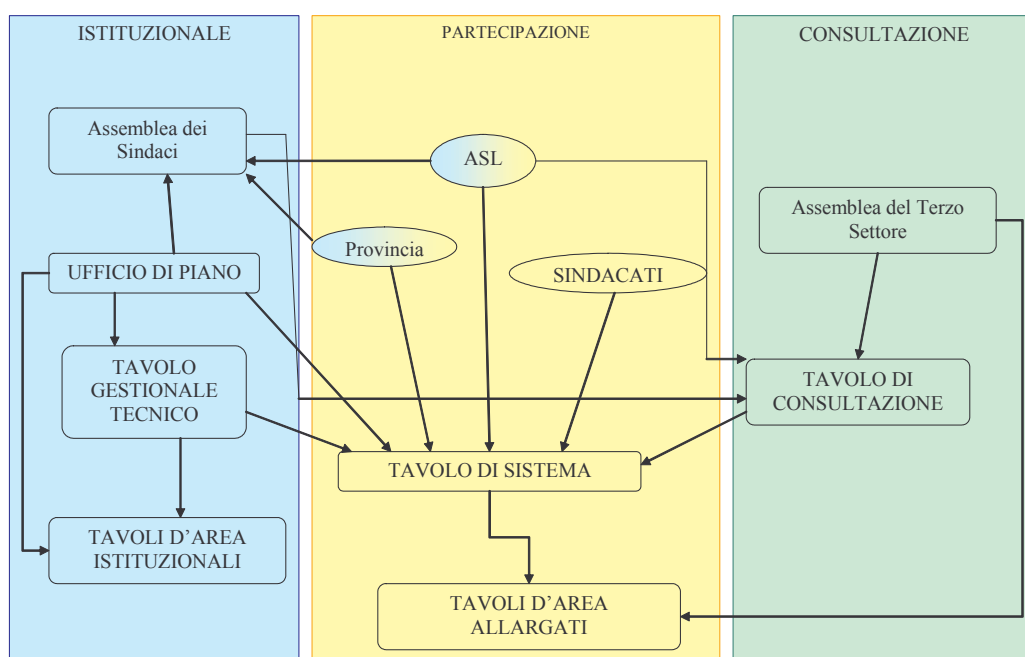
ISTITUZIONALE

PARTECIPAZIONE

CONSULTAZIONE

Assemblea dei Sindaci

ASL

Assemblea del Terzo Settore

Provincia

SINDACATI

UFFICIO DI PIANO

TAVOLO GESTIONALE TECNICO

TAVOLO DI CONSULTAZIONE

TAVOLO DI SISTEMA

TAVOLI D'AREA ISTITUZIONALI

TAVOLI D'AREA ALLARGATI